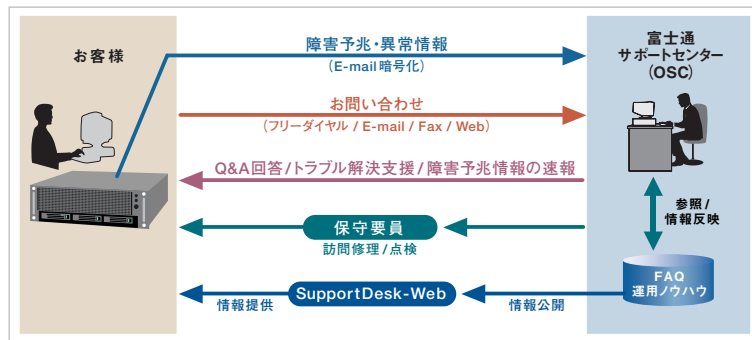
お客様

富士通
サポートセンター
(OSC)

障害予兆・異常情報
(E-mail暗号化)

お問い合わせ
(フリーダイヤル / E-mail / Fax / Web)

Q&A回答/トラブル解決支援/障害予兆情報の速報

保守要員
訪問修理/点検

参照/
情報反映

FAQ
運用ノウハウ

SupportDesk-Web

情報提供

情報公開